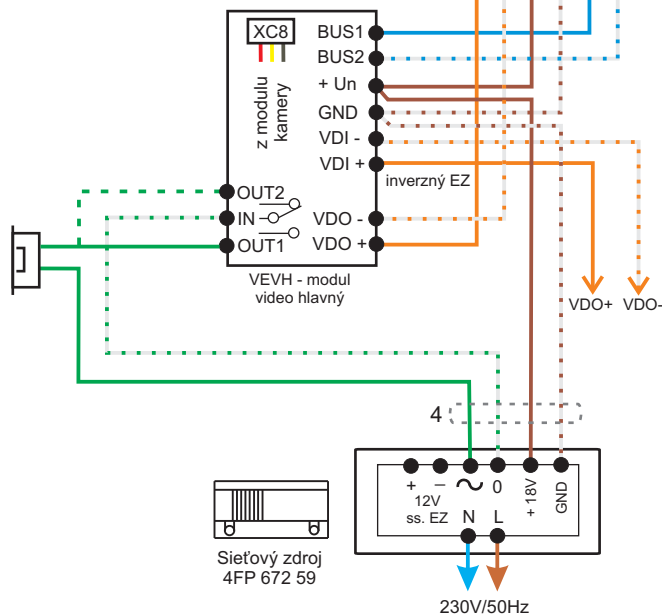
XC8

z modulu kamery

BUS1
BUS2
+ Un
GND
VDI -
VDI +
inverzný EZ
OUT2
IN
OUT1
VDO -
VDO +

VEVH - modul video hlavný

VDO+ VDO-

4

+ – $\sim$ 0 + 18V GND
12V ss. EZ
N L

Sieťový zdroj 4FP 672 59

230V/50Hz